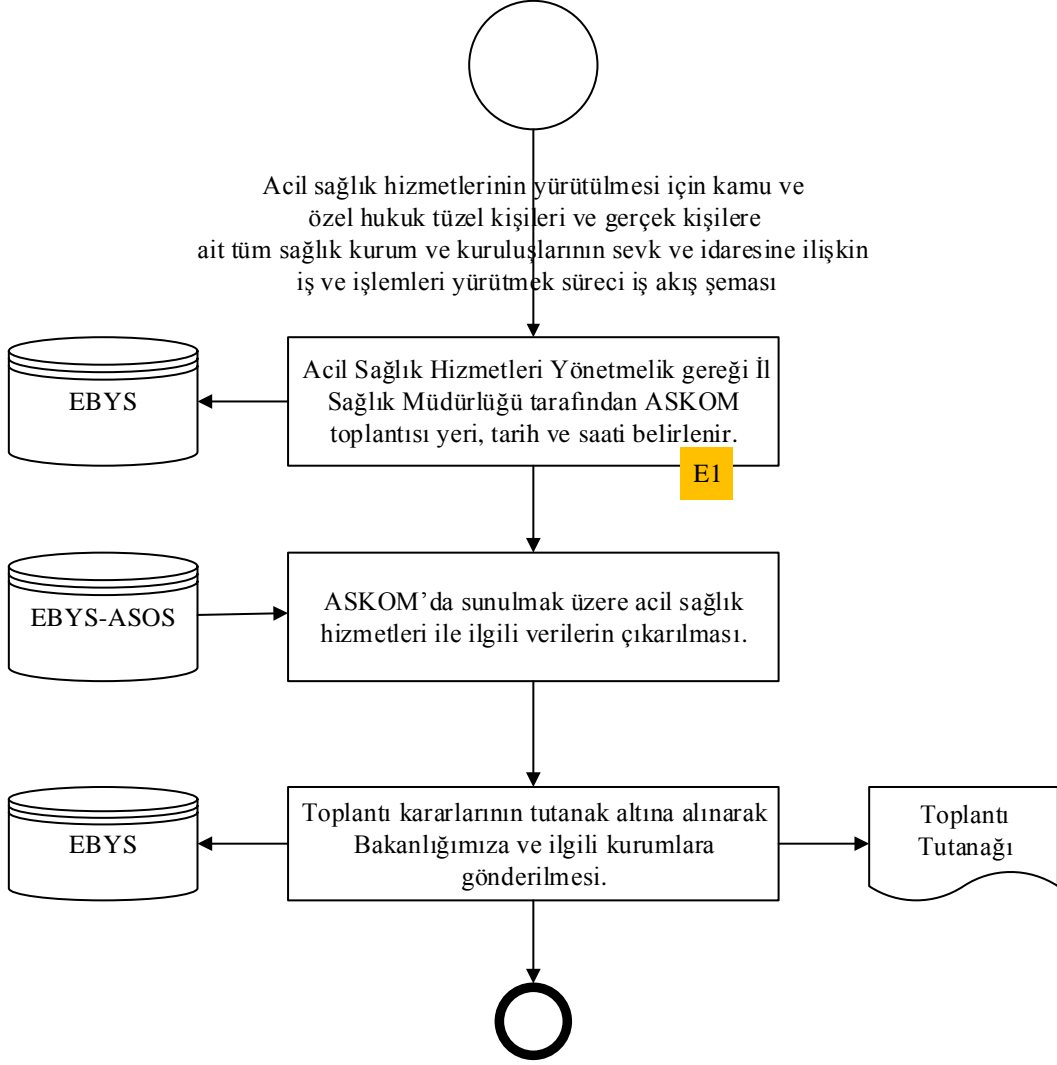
Acil sağlık hizmetlerinin yürütülmesi için kamu ve özel hukuk tüzel kişileri ve gerçek kişilere ait tüm sağlık kurum ve kuruluşlarının sevk ve idaresine ilişkin iş ve işlemleri yürütmek süreci iş akış şeması

EBYS

Acil Sağlık Hizmetleri Yönetmelik gereği İl Sağlık Müdürlüğü tarafından ASKOM toplantısı yeri, tarih ve saati belirlenir.

E1

EBYS-ASOS

ASKOM'da sunulmak üzere acil sağlık hizmetleri ile ilgili verilerin çıkarılması.

EBYS

Toplantı kararlarının tutanak altına alınarak Bakanlığımıza ve ilgili kurumlara gönderilmesi.

Toplantı Tutanağı